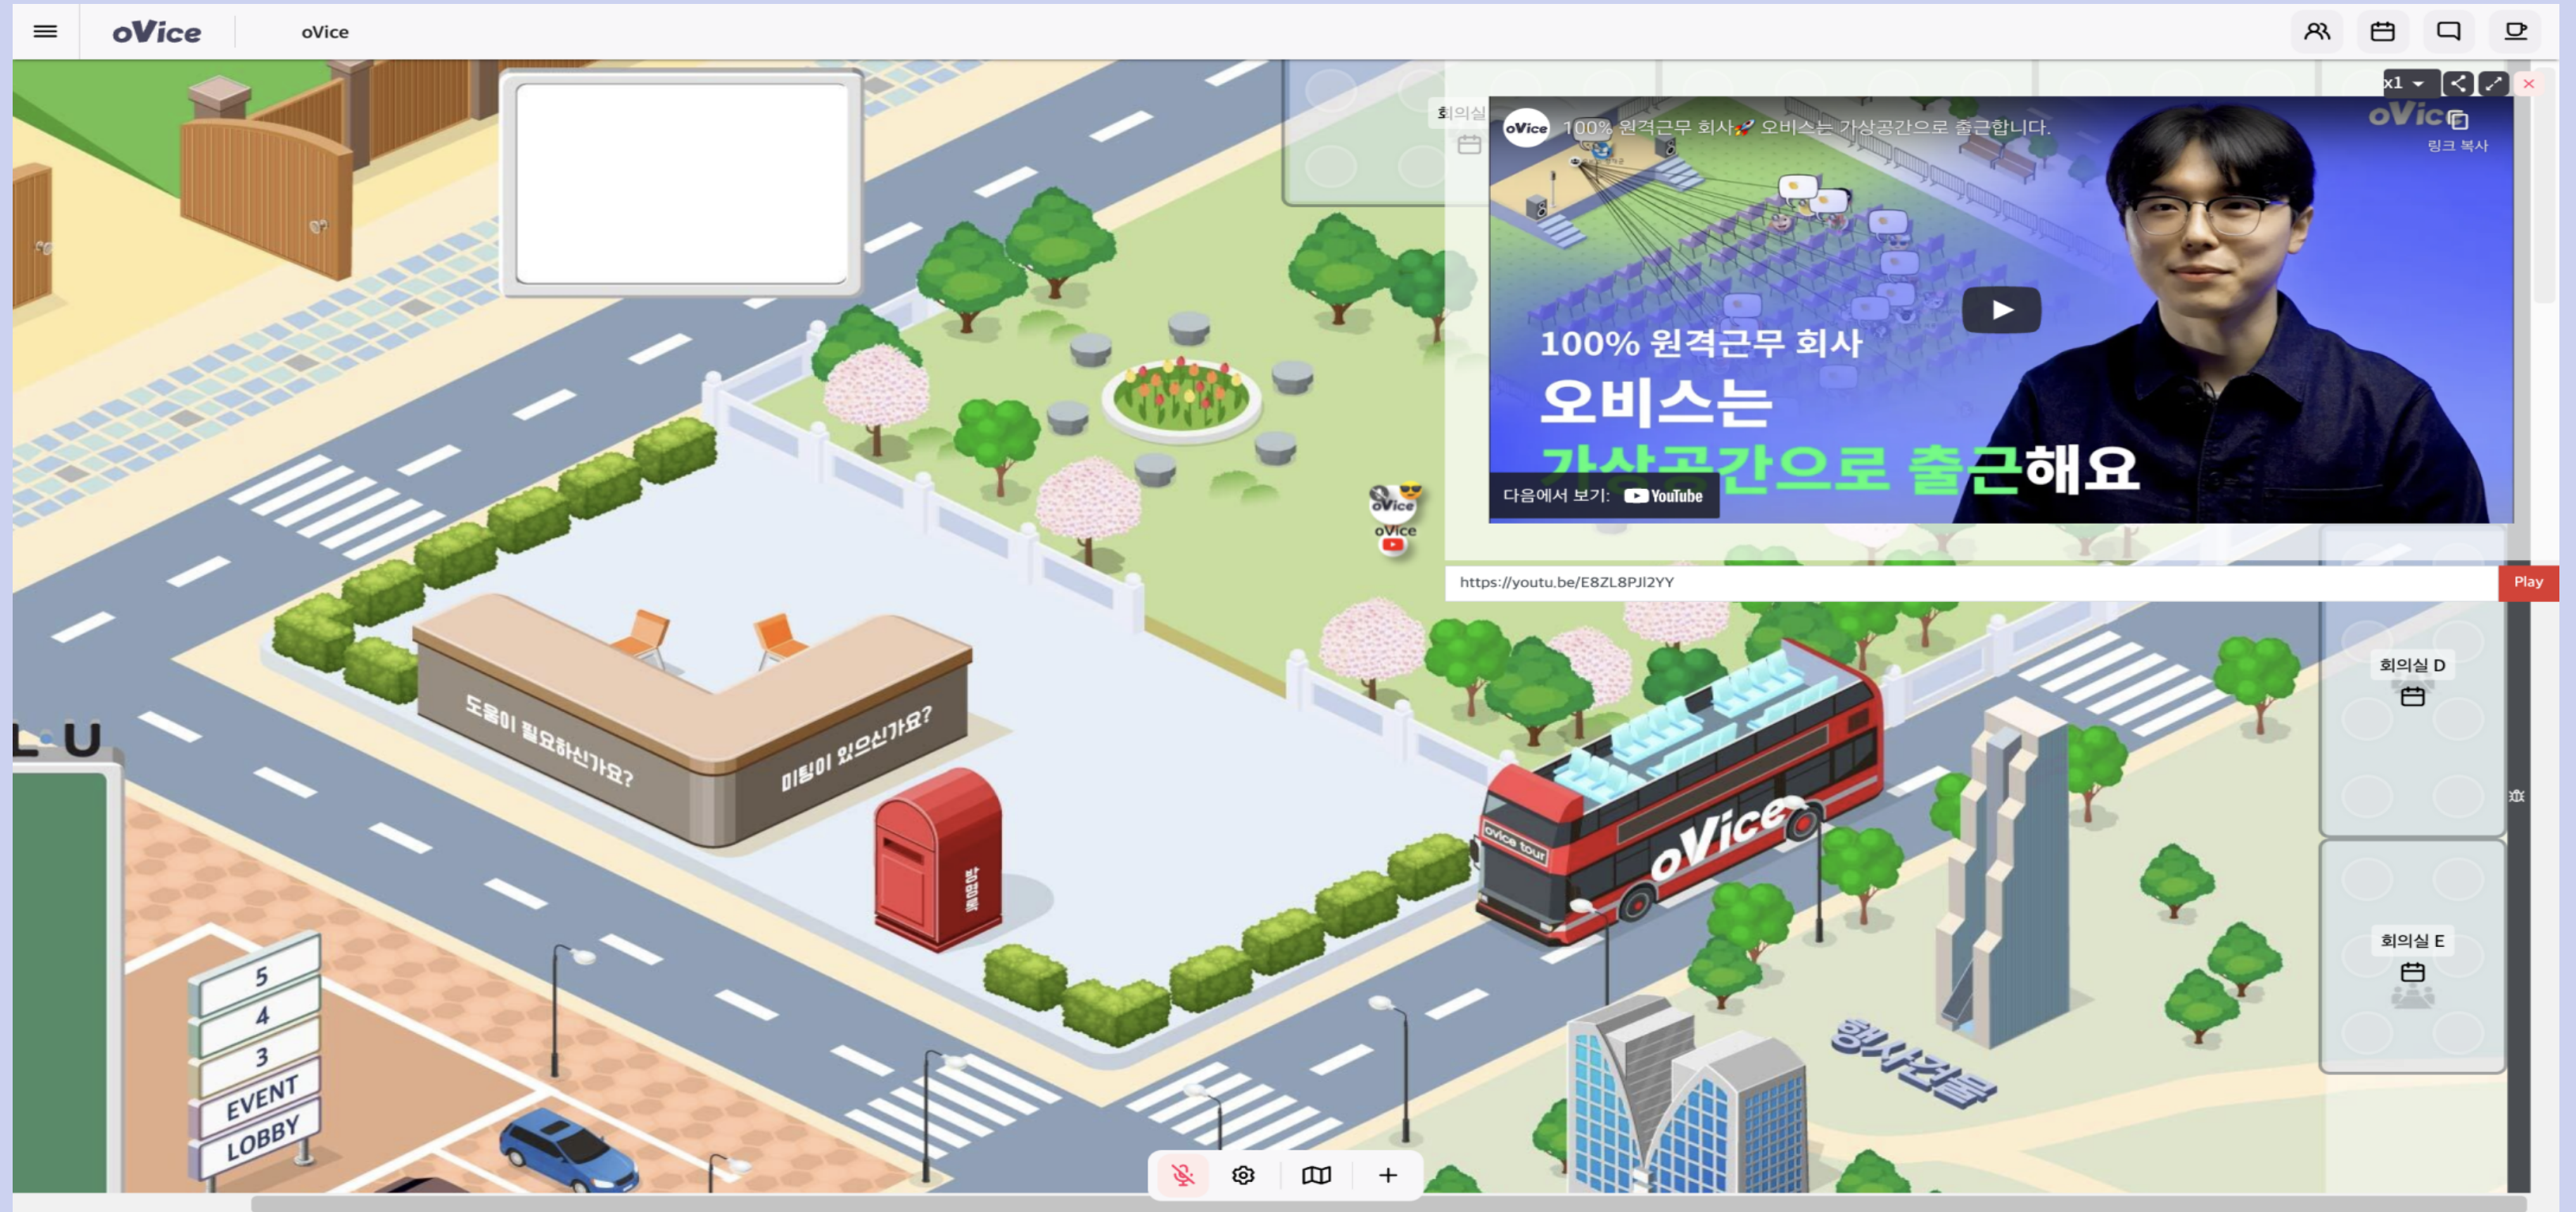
oVice oVice

회의실

x1

oVice 100% 원격근무 회사 오비스는 가상공간으로 출근합니다.

oVice
링크 복사

100% 원격근무 회사
오비스는
가상공간으로 출근해요

다음에서 보기: YouTube

https://youtu.be/E8ZL8PJI2YY
Play

oVice
oVice

도움이 필요하신가요?
미팅이 있으신가요?

방명록

oVice tour
oVice

회의실 D
회의실 E

행사건물

L U

5
4
3
EVENT
LOBBY